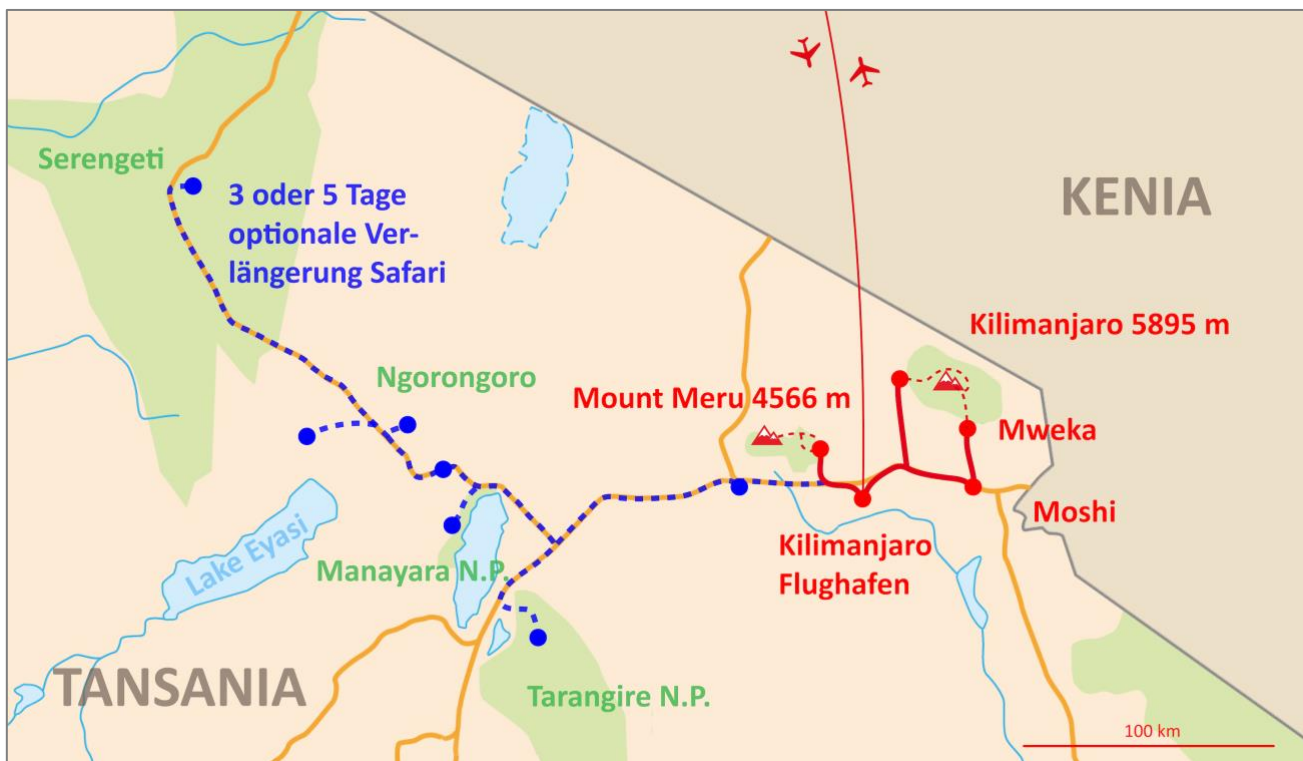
Serengeti

3 oder 5 Tage optionale Verlängerung Safari

KENIA

Kilimanjaro 5895 m

Ngorongoro

Mount Meru 4566 m

Mweka

Moshi

Kilimanjaro Flughafen

Lake Eyasi

Manayara N.P.

TANSANIA

Tarangire N.P.

100 km